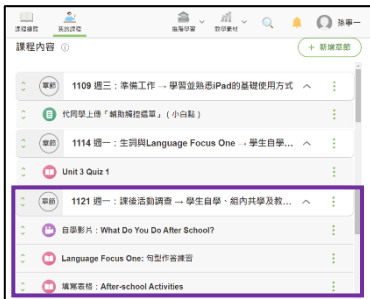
課程總覽
我的課程
協同學習
教學素材
孫■一

課程內容
+ 新課章節

章節
1109 週三：準備工作 → 學習並熟悉iPad的基礎使用方式

代同學上傳「輔助觸控選單」（小白點）

章節
1114 週一：生詞與Language Focus One → 學生自學...

Unit 3 Quiz 1

章節
1121 週一：課後活動調查 → 學生自學、組內共學及教...

自學影片：What Do You Do After School?

Language Focus One: 句型作答練習

填寫表格：After-school Activities